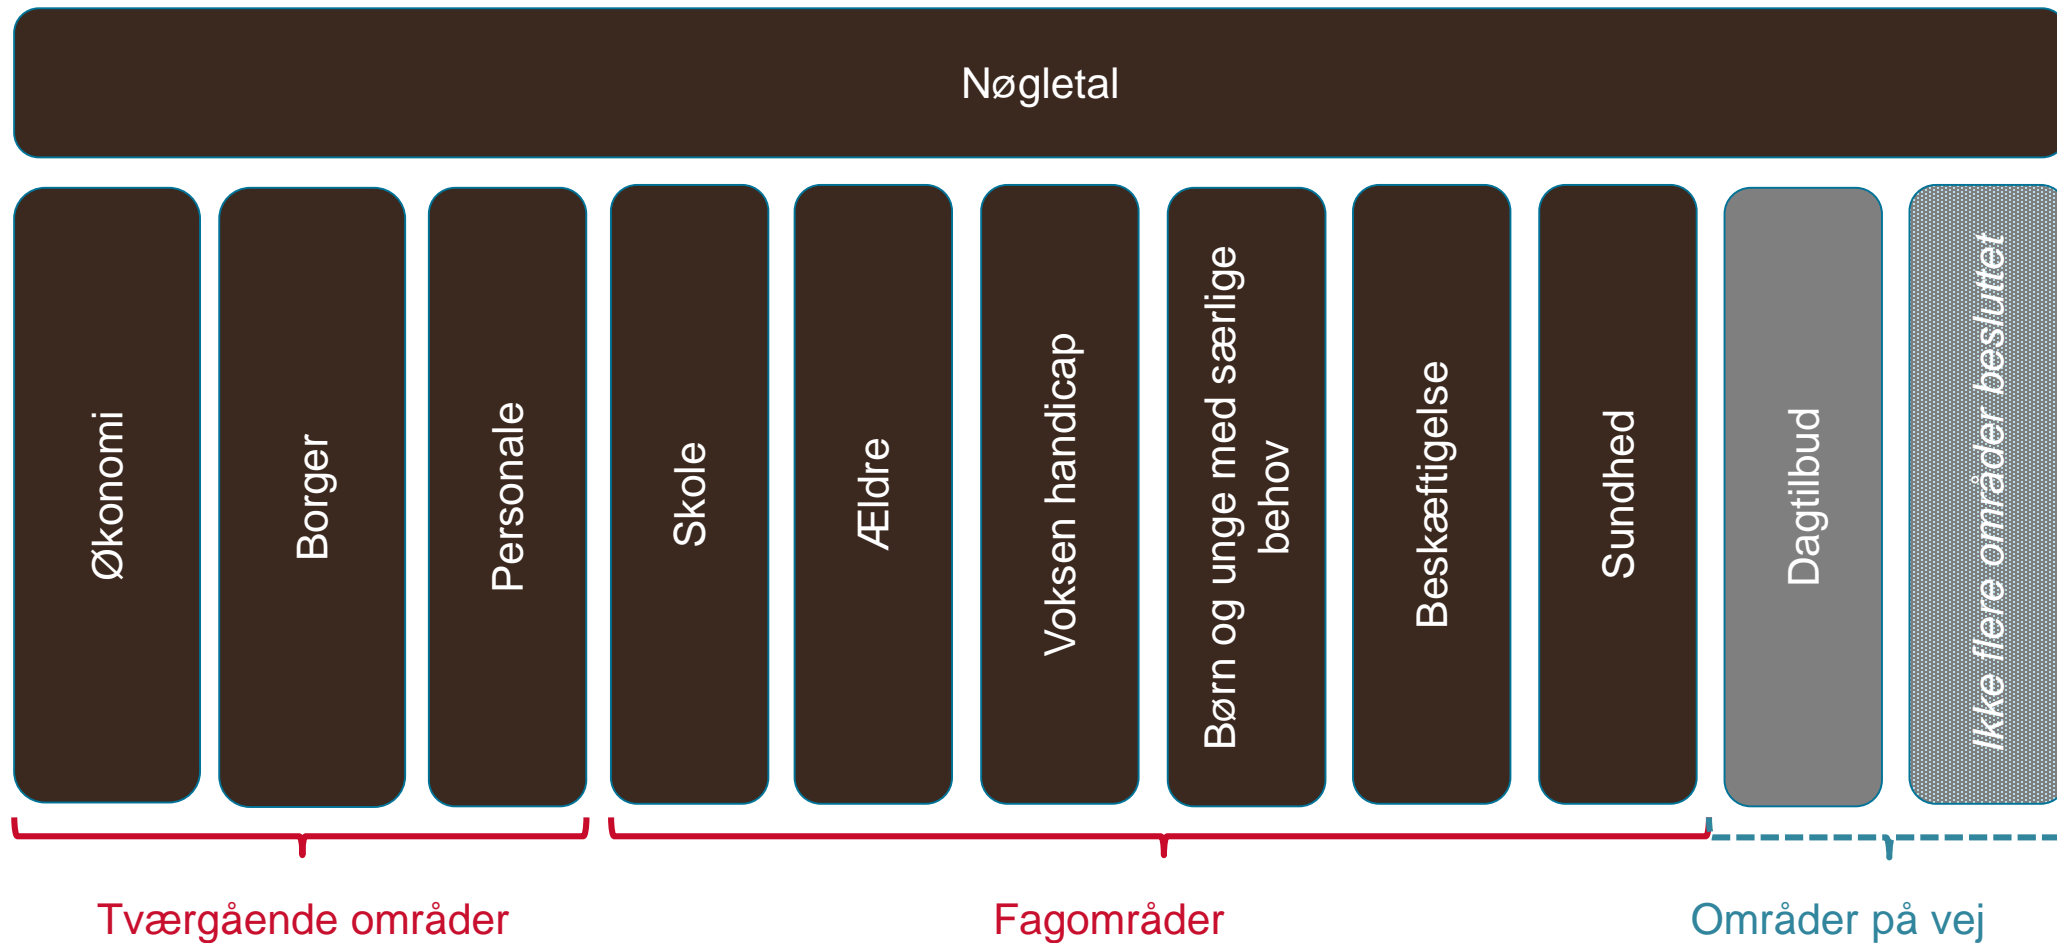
Nøgletal

Økonomi

Borger

Personale

Skole

Ældre

Voksen handicap

Børn og unge med særlige behov

Beskæftigelse

Sundhed

Dagtilbud

Ikke flere områder besluttet

Tværgående områder

Fagområder

Områder på vej